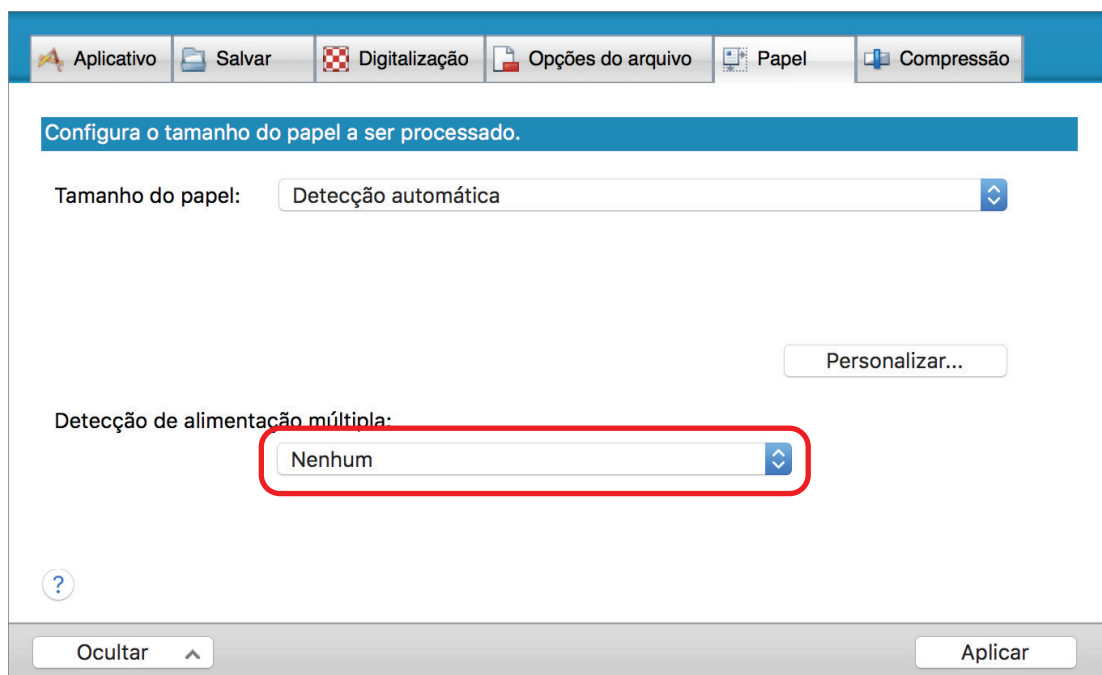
Aplicativo Salvar Digitalização Opções do arquivo Papel Compressão

Configura o tamanho do papel a ser processado.

Tamanho do papel: Detecção automática

Personalizar...

Detecção de alimentação múltipla:

Nenhum

?

Ocultar

Aplicar